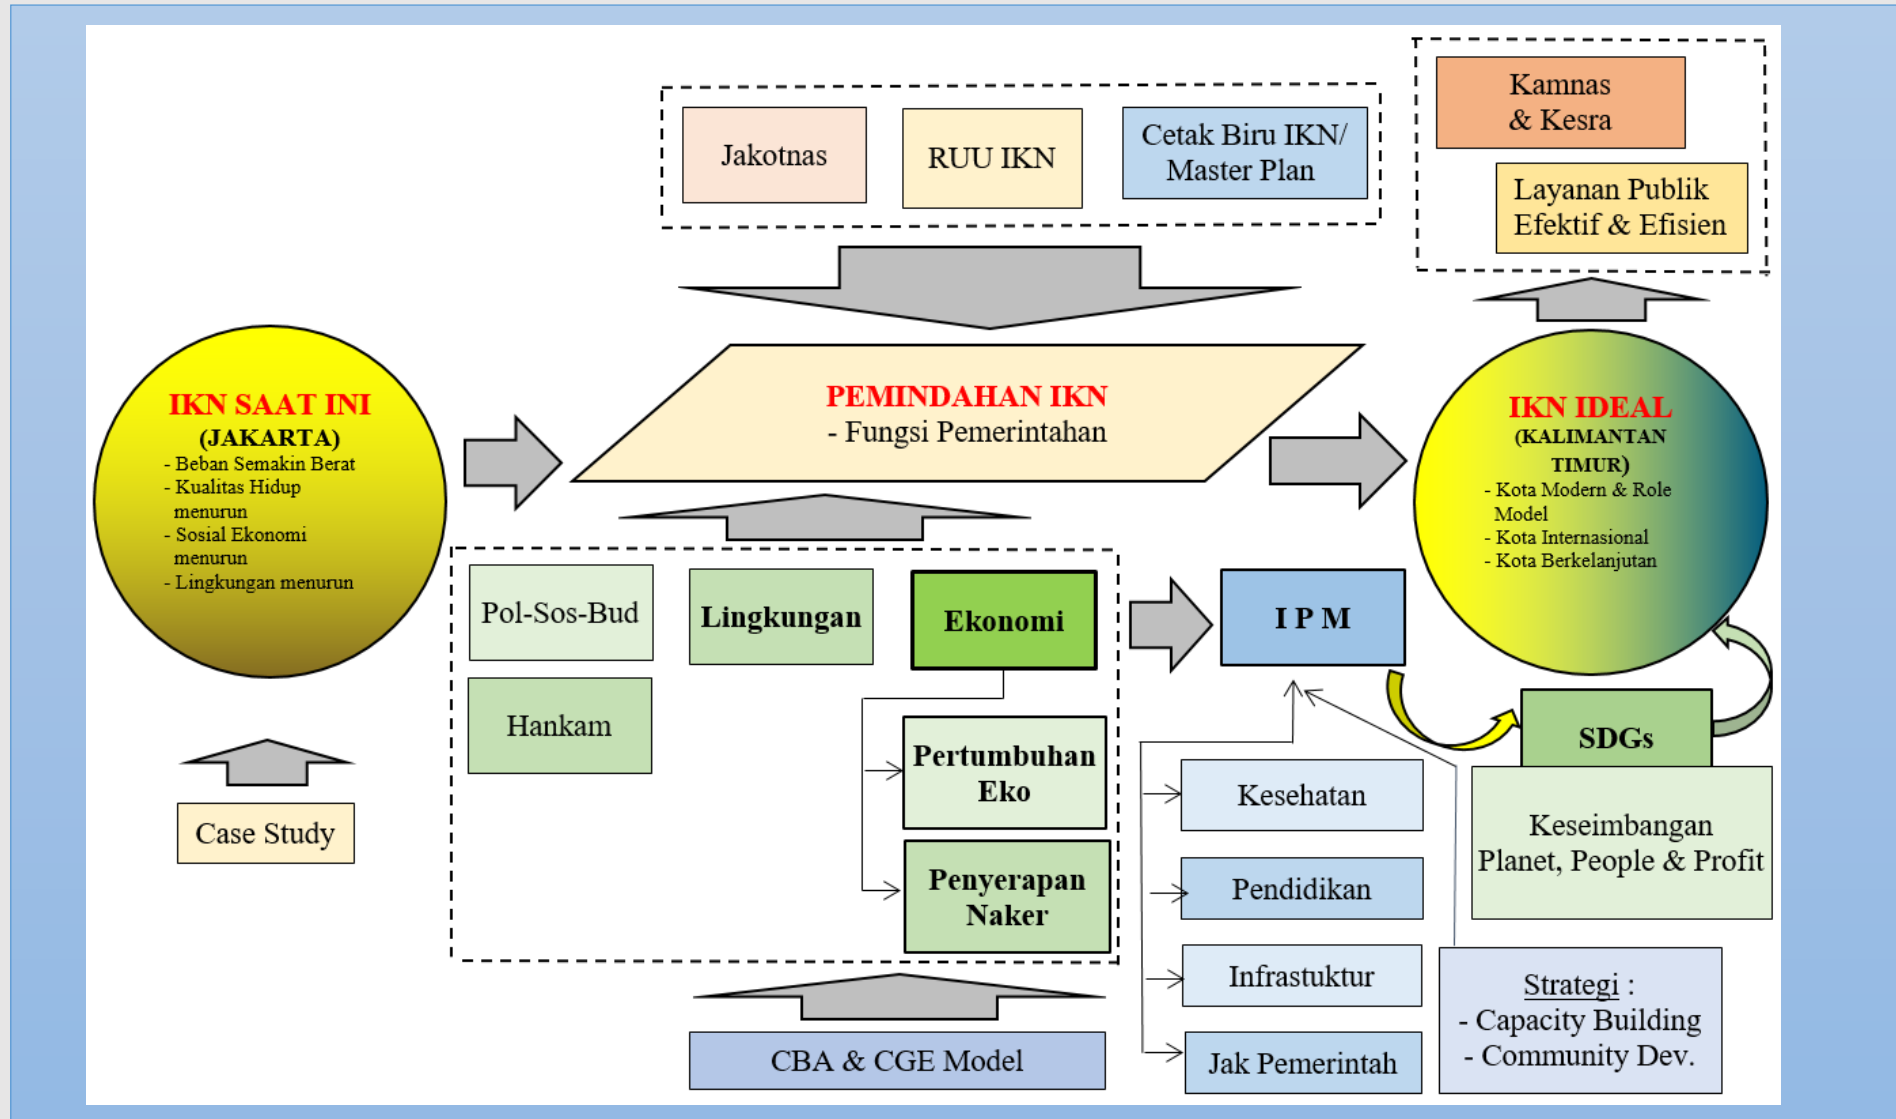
Jakotnas

RUU IKN

Cetak Biru IKN/ Master Plan

Kamnas & Kesra

Layanan Publik Efektif & Efisien

IKN SAAT INI
(JAKARTA)
- Beban Semakin Berat
- Kualitas Hidup menurun
- Sosial Ekonomi menurun
- Lingkungan menurun

PEMINDAHAN IKN
- Fungsi Pemerintahan

IKN IDEAL
(KALIMANTAN TIMUR)
- Kota Modern & Role Model
- Kota Internasional
- Kota Berkelanjutan

Pol-Sos-Bud

Lingkungan

Ekonomi

I P M

Hankam

Pertumbuhan Eko

Penyerapan Naker

SDGs

Kesehatan

Keseimbangan Planet, People & Profit

Pendidikan

Infrastuktur

Jak Pemerintah

Strategi :
- Capacity Building
- Community Dev.

Case Study

CBA & CGE Model